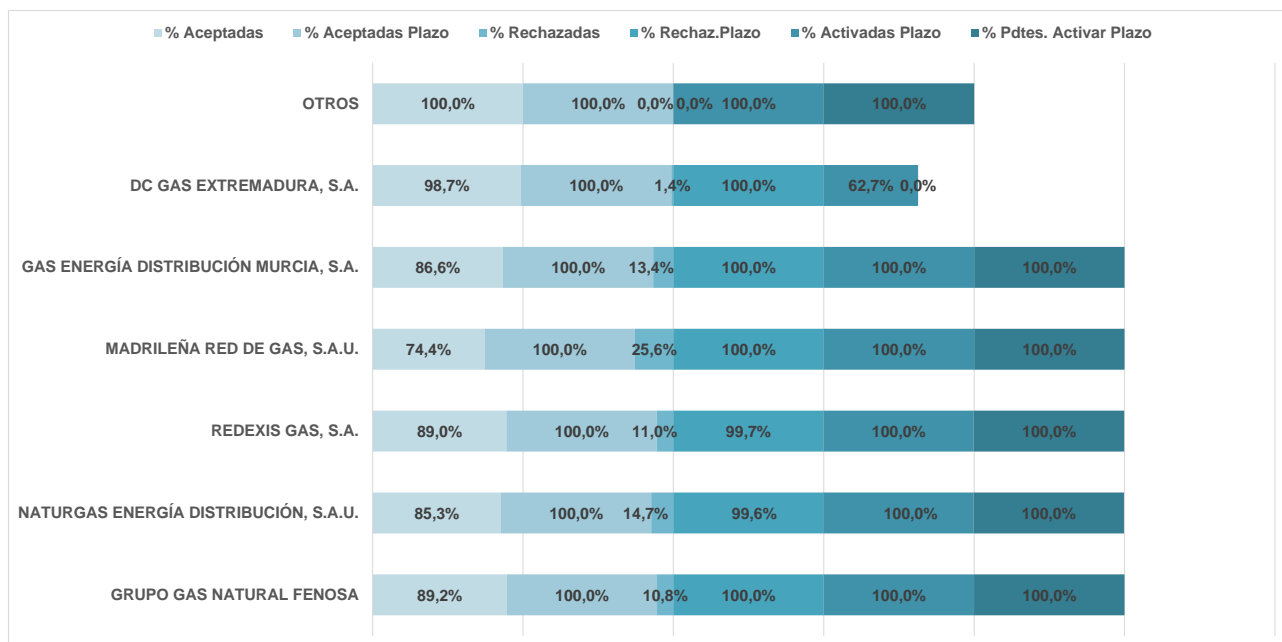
% Aceptadas % Aceptadas Plazo % Rechazadas % Rechaz.Plazo % Activadas Plazo % Pdtes. Activar Plazo

OTROS 100,0% 100,0% 0,0% 0,0% 100,0% 100,0%

DC GAS EXTREMADURA, S.A. 98,7% 100,0% 1,4% 100,0% 62,7% 0,0%

GAS ENERGÍA DISTRIBUCIÓN MURCIA, S.A. 86,6% 100,0% 13,4% 100,0% 100,0% 100,0%

MADRILEÑA RED DE GAS, S.A.U. 74,4% 100,0% 25,6% 100,0% 100,0% 100,0%

REDEXIS GAS, S.A. 89,0% 100,0% 11,0% 99,7% 100,0% 100,0%

NATURGAS ENERGÍA DISTRIBUCIÓN, S.A.U. 85,3% 100,0% 14,7% 99,6% 100,0% 100,0%

GRUPO GAS NATURAL FENOSA 89,2% 100,0% 10,8% 100,0% 100,0% 100,0%